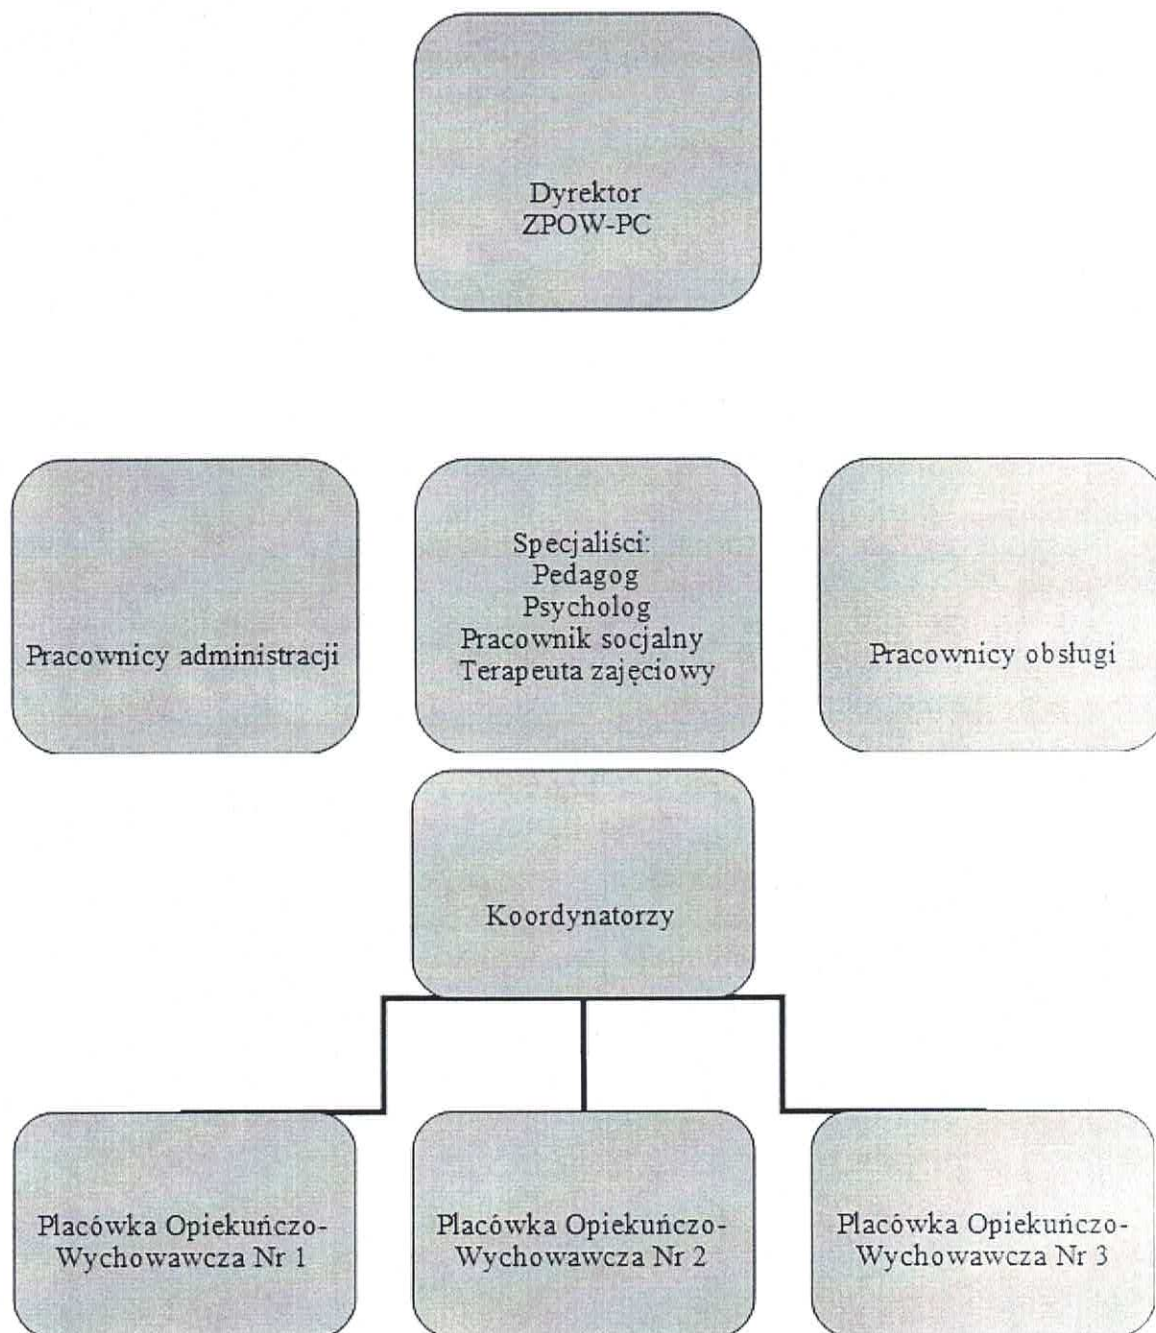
Dyrektor
ZPOW-PC

Pracownicy administracji

Specjaliści:
Pedagog
Psycholog
Pracownik socjalny
Terapeuta zajęciowy

Pracownicy obsługi

Koordynatorzy

Placówka Opiekuńczo-Wychowawcza Nr 1

Placówka Opiekuńczo-Wychowawcza Nr 2

Placówka Opiekuńczo-Wychowawcza Nr 3